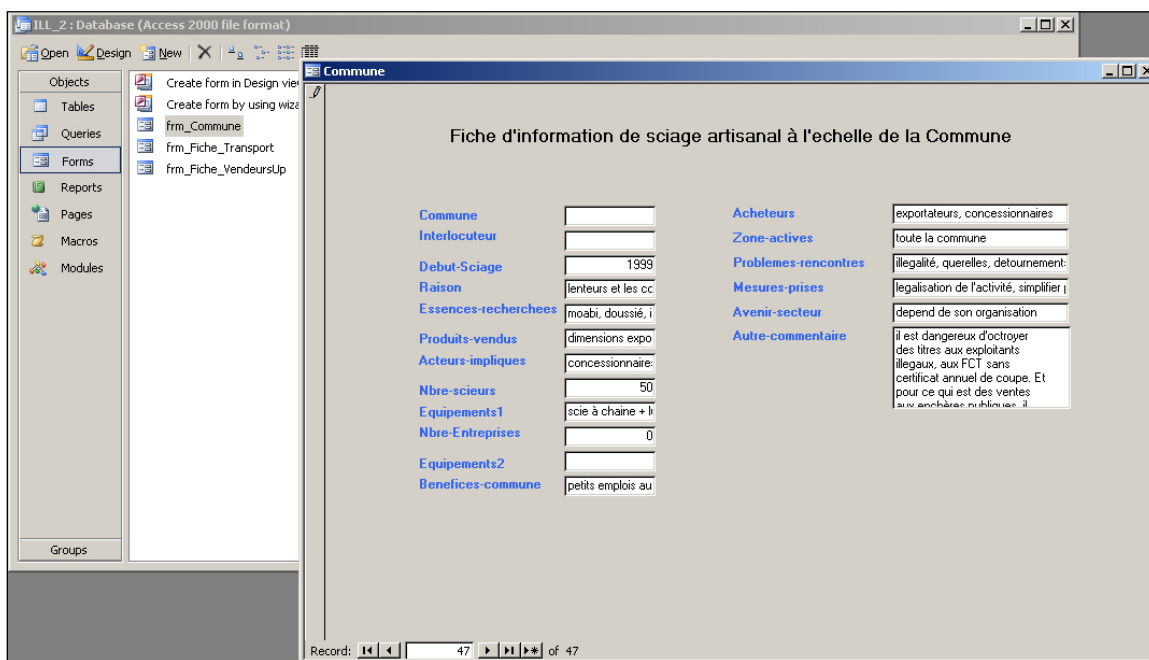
ILL_2 : Database (Access 2000 file format)

Open Design New

Objects
Tables
Queries
Forms
Reports
Pages
Macros
Modules
Groups

Create form in Design view
Create form by using wiza
frm_Commune
frm_Fiche_Transport
frm_Fiche_VendeursUp

Commune

Fiche d'information de sciage artisanal à l'echelle de la Commune

Commune
Interlocuteur
Debut-Sciage 1999
Raison lenteurs et les cc
Essences-recherchees moabi, doussié, i
Produits-vendus dimensions expo
Acteurs-impliques concessionnaire:
Nbre-scieurs 50
Equipements1 scie à chaine + l
Nbre-Entreprises 0
Equipements2
Benefices-commune petits emplois au

Acheteurs exportateurs, concessionnaires
Zone-actives toute la commune
Problemes-rencontres illegalité, querelles, detournement:
Mesures-prises legalisation de l'activité, simplifier
Avenir-secteur depend de son organisation
Autre-commentaire il est dangereux d'octroyer des titres aux exploitants illegaux, aux FCT sans certificat annuel de coupe. Et pour ce qui est des ventes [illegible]

Record: 47 of 47